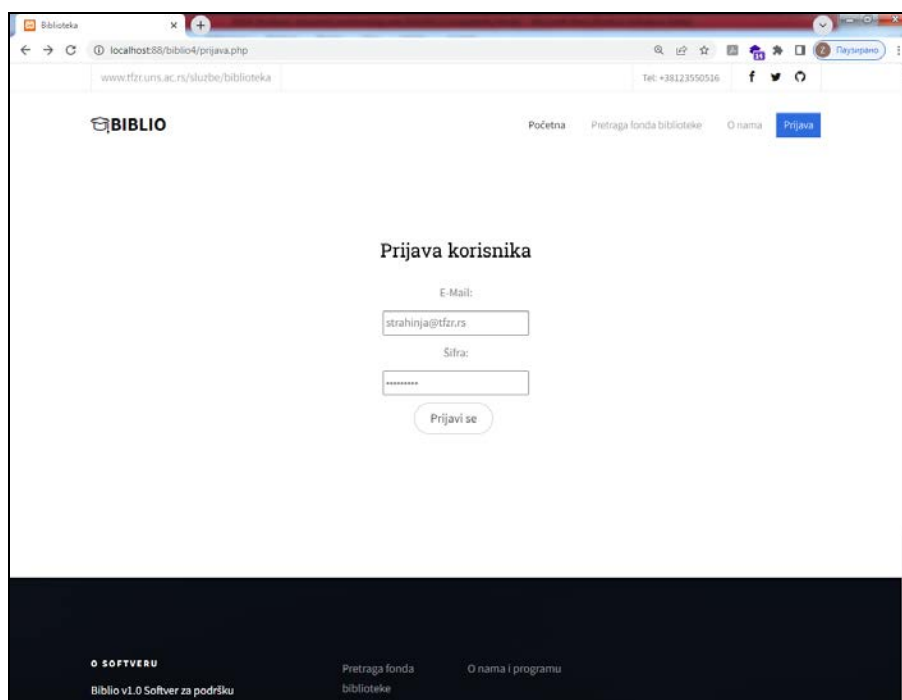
Biblioteka

localhost:88/biblio4/prijava.php

Паузирано

www.tfzr.uns.ac.rs/sluzbe/biblioteka

Tel: +38123550516

BIBLIO

Početna

Pretraga fonda biblioteke

O nama

Prijava

Prijava korisnika

E-Mail:

strahinja@tfzr.rs

Šifra:

Prijavi se

O SOFTVERU

Biblio v1.0 Softver za podršku

Pretraga fonda biblioteke

O nama i programu